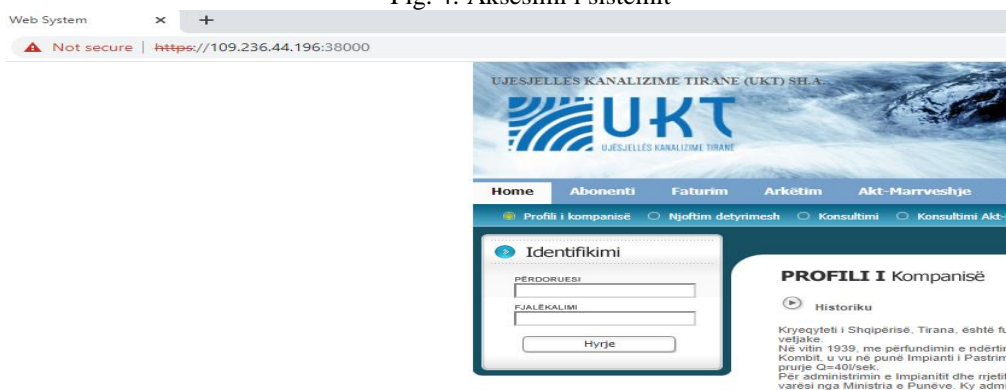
Fig. 4. Aksesimi i sistemit

Web System ✕ +

Not secure | https://109.236.44.196:38000

UJESJELLES KANALIZIME TIRANE (UKT) SH.A.

UKT
UJËSJELLËS KANALIZIME TIRANË

Home Abonenti Faturim Arkëtim Akt-Marrveshje

Profili i kompanisë Njoftim detyrimesh Konsultimi Konsultimi Akt-

Identifikimi

PËRDORUESI

FJALËKALIMI

Hyrje

PROFILI I Kompanisë

Historiku

Kryeqyteti i Shqipërisë, Tirana, është fu vetjake.
Në vitin 1939, me përfundimin e ndërtir Kombit, u vu në punë Impianti i Pastrim prurje Q=40l/sek.
Për administrimin e Impianitit dhe rrjeti varësi nga Ministria e Punëve. Ky adm